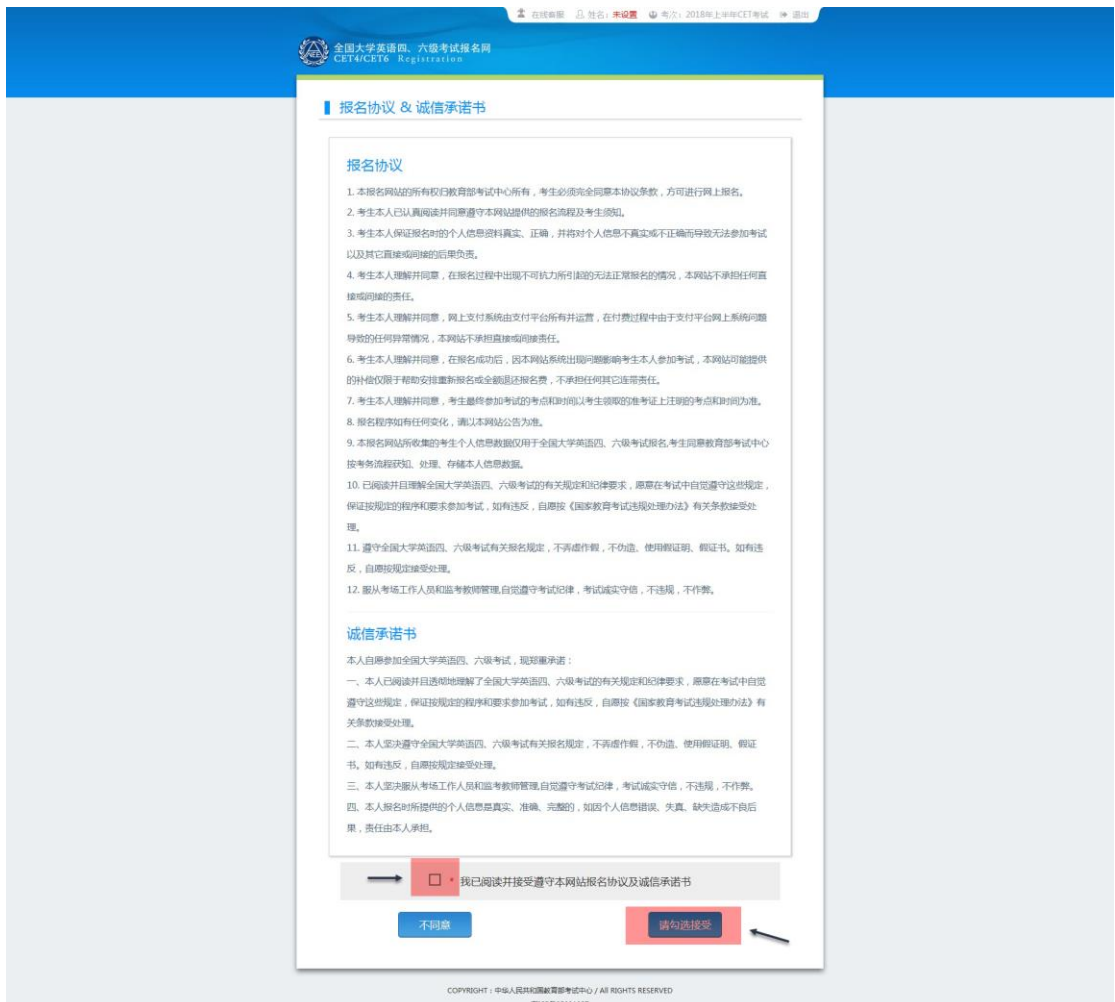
在线客服　姓名：未设置　考次：2018年上半年CET考试　退出

全国大学英语四、六级考试报名网
CET4/CET6 Registration

报名协议 & 诚信承诺书

报名协议

1. 本报名网站的所有权归教育部考试中心所有，考生必须完全同意本协议条款，方可进行网上报名。
2. 考生本人已认真阅读并同意遵守本网站提供的报名流程及考生须知。
3. 考生本人保证报名时的个人信息资料真实、正确，并将对个人信息不真实或不正确而导致无法参加考试以及其它直接或间接的后果负责。
4. 考生本人理解并同意，在报名过程中出现不可抗力所引起的无法正常报名的情况，本网站不承担任何直接或间接的责任。
5. 考生本人理解并同意，网上支付系统由支付平台所有并运营，在付费过程中由于支付平台网上系统问题导致的任何异常情况，本网站不承担直接或间接责任。
6. 考生本人理解并同意，在报名成功后，因本网站系统出现问题影响考生本人参加考试，本网站可能提供的补偿仅限于帮助安排重新报名或全额退还报名费，不承担任何其它连带责任。
7. 考生本人理解并同意，考生最终参加考试的考点和时间以考生领取的准考证上注明的考点和时间为准。
8. 报名程序如有任何变化，请以本网站公告为准。
9. 本报名网站所收集的考生个人信息数据仅用于全国大学英语四、六级考试报名,考生同意教育部考试中心按考务流程获知、处理、存储本人信息数据。
10. 已阅读并且理解全国大学英语四、六级考试的有关规定和纪律要求，愿意在考试中自觉遵守这些规定，保证按规定的程序和要求参加考试，如有违反，自愿按《国家教育考试违规处理办法》有关条款接受处理。
11. 遵守全国大学英语四、六级考试有关报名规定，不弄虚作假，不伪造、使用假证明、假证书。如有违反，自愿按规定接受处理。
12. 服从考场工作人员和监考教师管理,自觉遵守考试纪律，考试诚实守信，不违规，不作弊。

诚信承诺书

本人自愿参加全国大学英语四、六级考试，现郑重承诺：
一、本人已阅读并且透彻地理解了全国大学英语四、六级考试的有关规定和纪律要求，愿意在考试中自觉遵守这些规定，保证按规定的程序和要求参加考试，如有违反，自愿按《国家教育考试违规处理办法》有关条款接受处理。
二、本人坚决遵守全国大学英语四、六级考试有关报名规定，不弄虚作假，不伪造、使用假证明、假证书。如有违反，自愿按规定接受处理。
三、本人坚决服从考场工作人员和监考教师管理,自觉遵守考试纪律，考试诚实守信，不违规，不作弊。
四、本人报名时所提供的个人信息是真实、准确、完整的，如因个人信息错误、失真、缺失造成不良后果，责任由本人承担。

* 我已阅读并接受遵守本网站报名协议及诚信承诺书

不同意　　请勾选接受

COPYRIGHT：中华人民共和国教育部考试中心 / All RIGHTS RESERVED